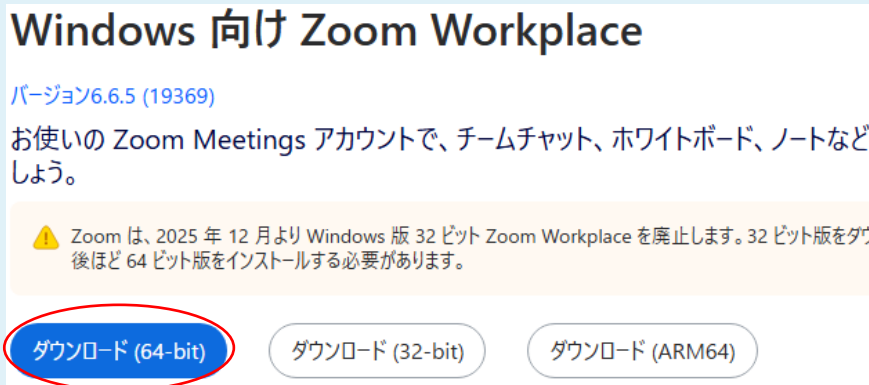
Windows 向け Zoom Workplace

バージョン6.6.5 (19369)

お使いの Zoom Meetings アカウントで、チームチャット、ホワイトボード、ノートなど しょう。

Zoom は、2025 年 12 月より Windows 版 32 ビット Zoom Workplace を廃止します。32 ビット版をダ 後ほど 64 ビット版をインストールする必要があります。

ダウンロード (64-bit)

ダウンロード (32-bit)

ダウンロード (ARM64)